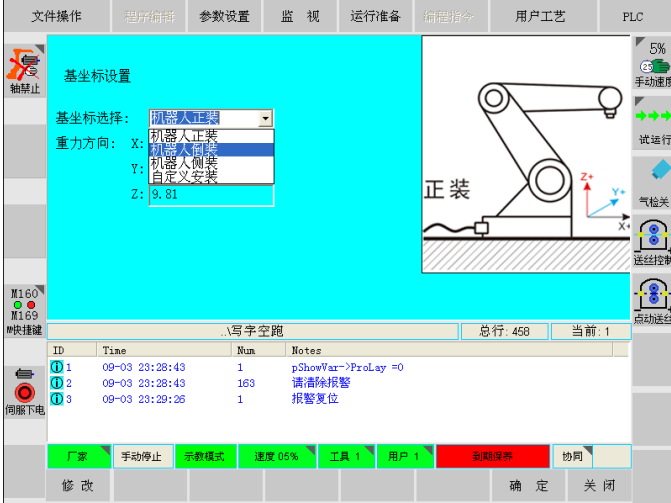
文件操作 程序编辑 参数设置 监 视 运行准备 辅助指令 用户工艺 PLC

轴禁止

基坐标设置

基坐标选择： 机器人正装

重力方向： X:

Y:

Z: 9.81

机器人正装
机器人倒装
机器人侧装
自定义安装

正 装

Z+
Y+
X+

5%
手动速度
试运行
气检关
送丝控制
点动送丝

M160
M169
快捷键

伺服下电

.\写字空跑 总行：458 当前：1

| ID | Time | Num | Notes |
|---|---|---|---|
| 1 | 09-03 23:28:43 | 1 | pShowVar->ProLay =0 |
| 2 | 09-03 23:28:43 | 163 | 请清除报警 |
| 3 | 09-03 23:29:26 | 1 | 报警复位 |

厂家 手动停止 示教模式 速度 05% 工具 1 用户 1 到期保养 协同

修 改 确 定 关 闭